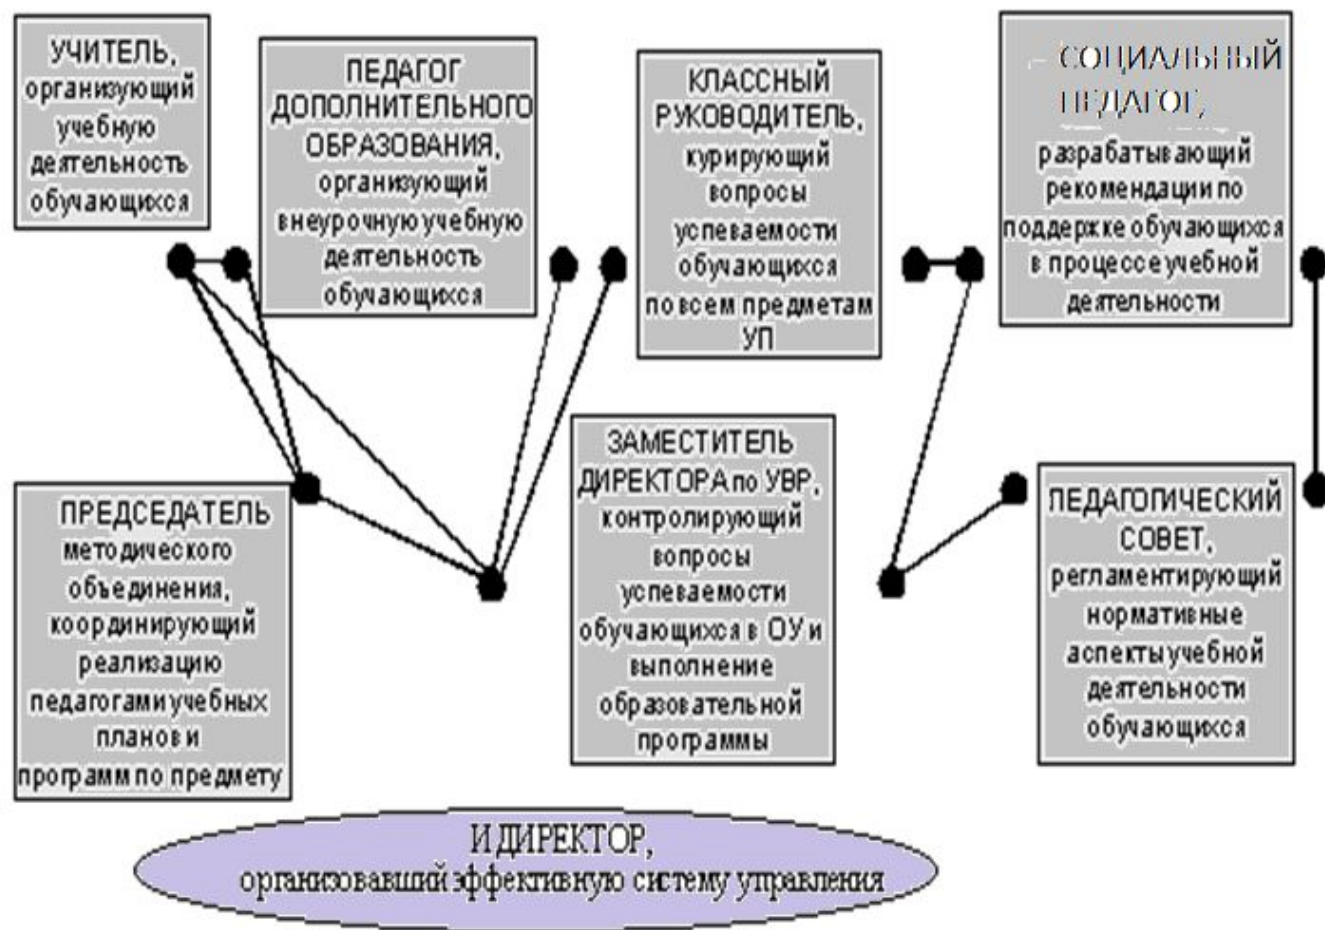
УЧИТЕЛЬ, организующий учебную деятельность обучающихся

ПЕДАГОГ ДОПОЛНИТЕЛЬНОГО ОБРАЗОВАНИЯ, организующий внеурочную учебную деятельность обучающихся

КЛАССНЫЙ РУКОВОДИТЕЛЬ, курирующий вопросы успеваемости обучающихся по всем предметам УП

СОЦИАЛЬНЫЙ ПЕДАГОГ, разрабатывающий рекомендации по поддержке обучающихся в процессе учебной деятельности

ПРЕДСЕДАТЕЛЬ методического объединения, координирующий реализацию педагогами учебных планов и программ по предмету

ЗАМЕСТИТЕЛЬ ДИРЕКТОРА по УВР, контролирующий вопросы успеваемости обучающихся в ОУ и выполнение образовательной программы

ПЕДАГОГИЧЕСКИЙ СОВЕТ, регламентирующий нормативные аспекты учебной деятельности обучающихся

И ДИРЕКТОР, организовавший эффективную систему управления